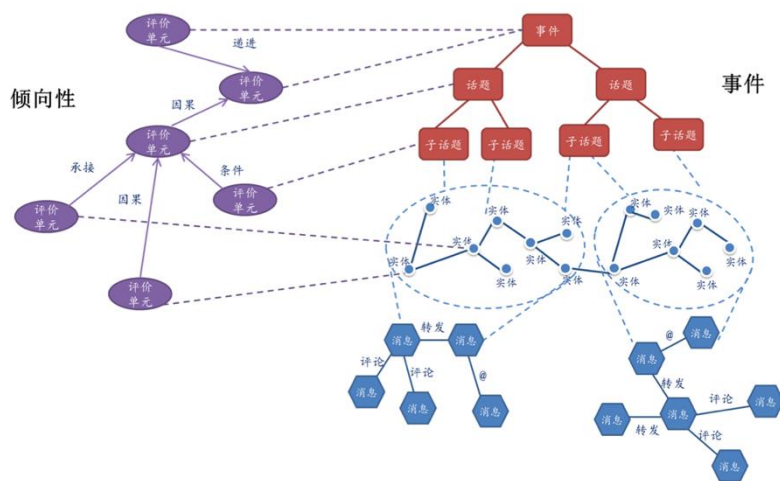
评价单元
递进
评价单元
倾向性
因果
评价单元
承接
条件
评价单元
因果
评价单元
评价单元
事件
话题
话题
事件
子话题
子话题
子话题
子话题
实体
实体
实体
实体
实体
实体
实体
实体
实体
实体
实体
实体
实体
实体
实体
实体
实体
消息
转发
消息
评论
评论
@
消息
消息
消息
@
消息
消息
转发
消息
评论
消息
消息
转发
评论
消息